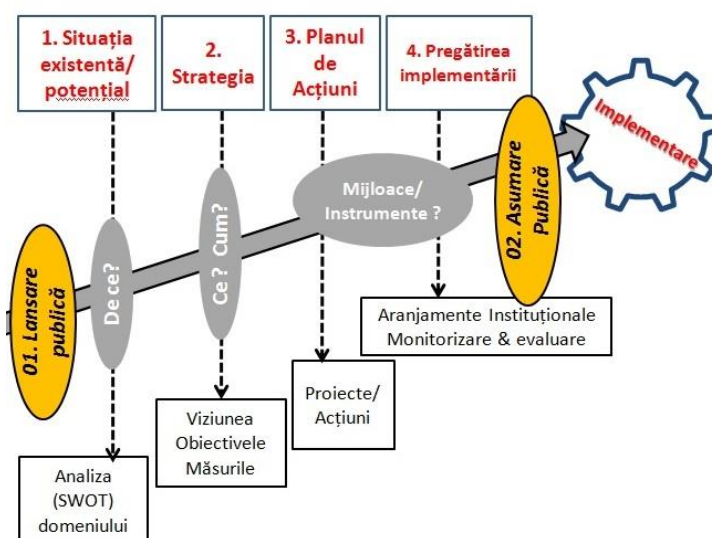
1. Situația existentă/ potențial

2. Strategia

3. Planul de Acțiuni

4. Pregătirea implementării

Implementare

01. Lansare publică

De ce?

Ce ? Cum?

Mijloace/ Instrumente ?

02. Asumare Publică

Aranjamente Instituționale Monitorizare & evaluare

Proiecte/ Acțiuni

Viziunea Obiectivele Măsurile

Analiza (SWOT) domeniului